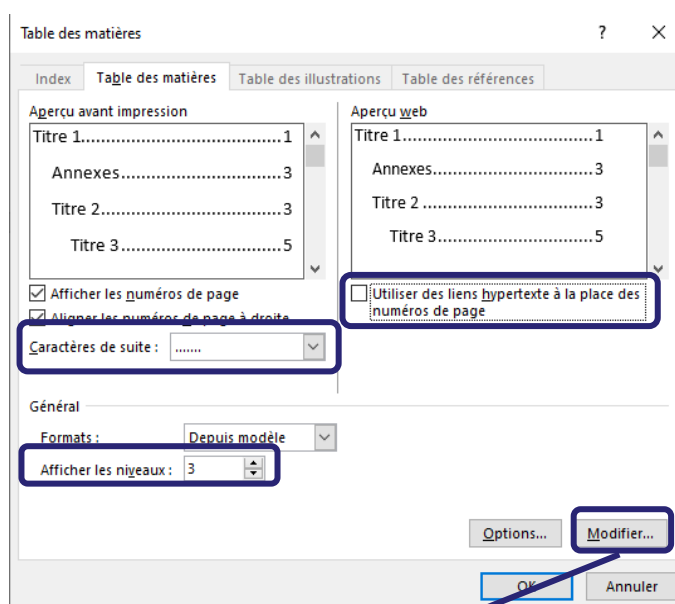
Table des matières

?

Index | Table des matières | Table des illustrations | Table des références

Aperçu avant impression

Titre 1........................................1

Annexes...............................3

Titre 2 ...............................3

Titre 3..........................5

Afficher les numéros de page

Aligner les numéros de page à droite

Caractères de suite : .......

Aperçu web

Titre 1........................................1

Annexes...............................3

Titre 2 ...............................3

Titre 3..........................5

Utiliser des liens hypertexte à la place des numéros de page

Général

Formats : Depuis modèle

Afficher les niveaux : 3

Options...

Modifier...

OK

Annuler